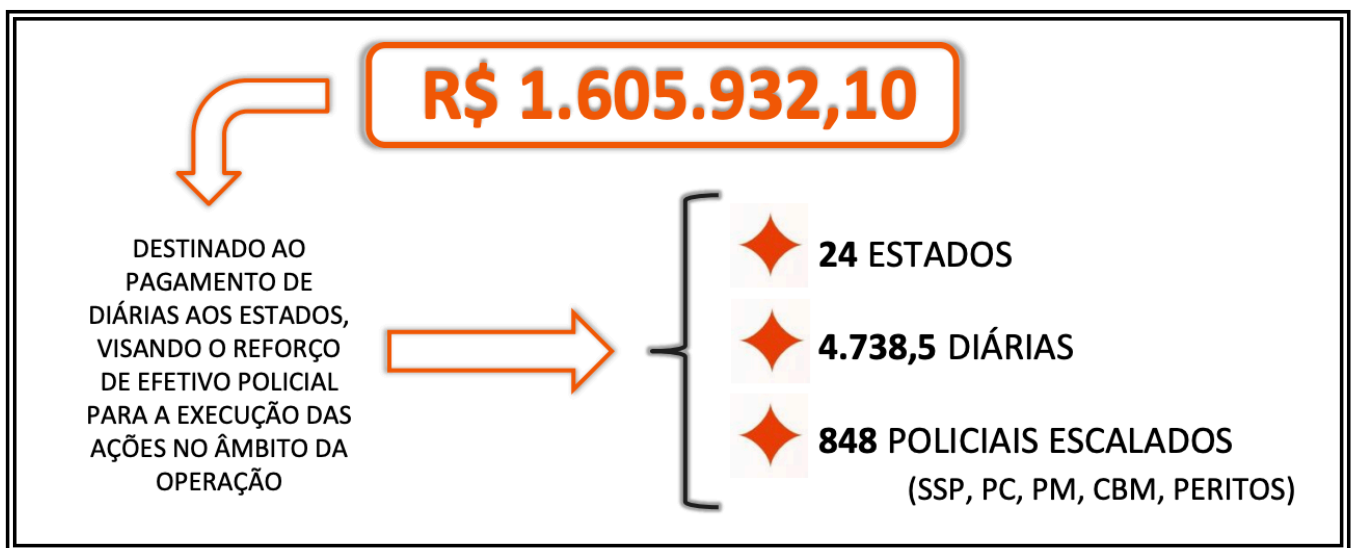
R$ 1.605.932,10

DESTINADO AO PAGAMENTO DE DIÁRIAS AOS ESTADOS, VISANDO O REFORÇO DE EFETIVO POLICIAL PARA A EXECUÇÃO DAS AÇÕES NO ÂMBITO DA OPERAÇÃO

**24** ESTADOS

**4.738,5** DIÁRIAS

**848** POLICIAIS ESCALADOS
(SSP, PC, PM, CBM, PERITOS)